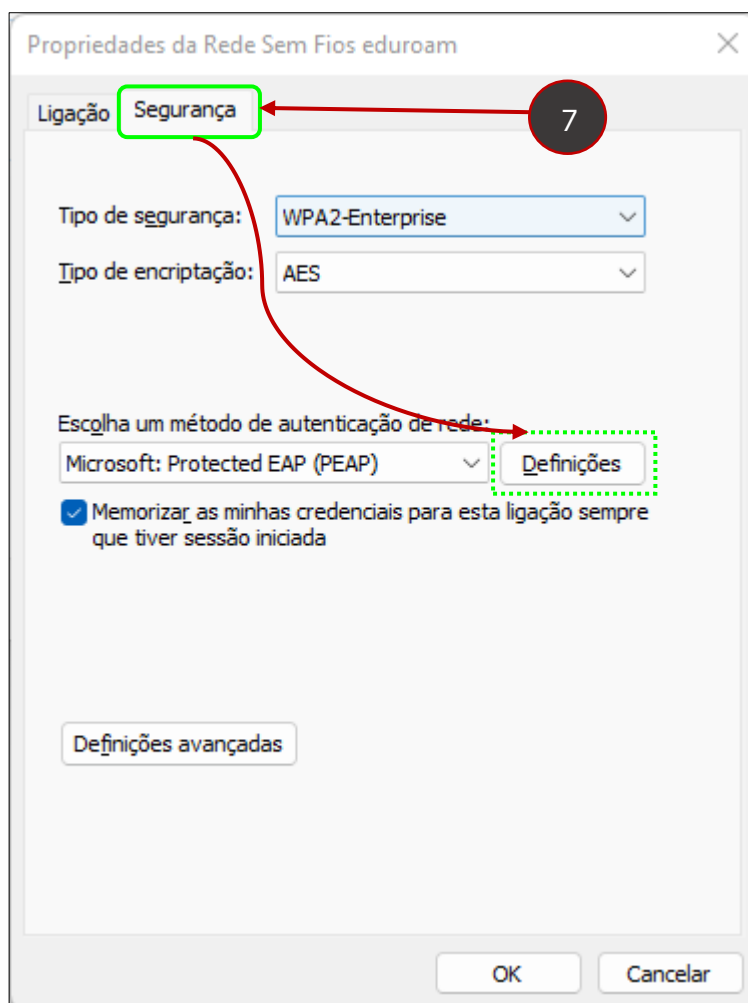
Propriedades da Rede Sem Fios eduroam

Ligação Segurança

7

Tipo de segurança: WPA2-Enterprise

Tipo de encriptação: AES

Escolha um método de autenticação de rede:

Microsoft: Protected EAP (PEAP)

Definições

Memorizar as minhas credenciais para esta ligação sempre que tiver sessão iniciada

Definições avançadas

OK

Cancelar